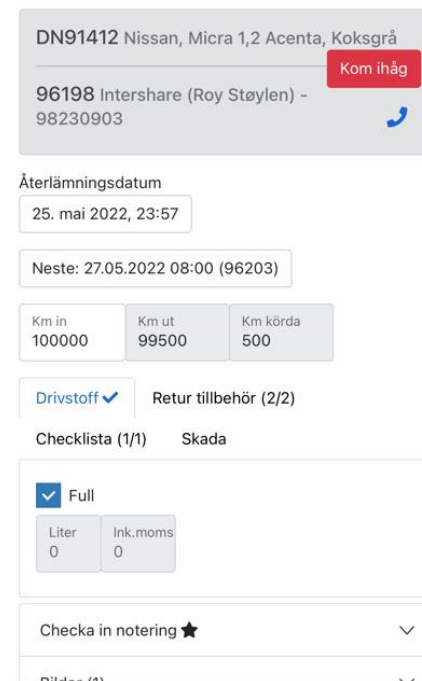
DN91412 Nissan, Micra 1,2 Acenta, Koksgrå

Kom ihåg

96198 Intershare (Roy Støylen) - 98230903

Återlämningsdatum

25. mai 2022, 23:57

Neste: 27.05.2022 08:00 (96203)

| Km in | Km ut | Km körda |
|---|---|---|
| 100000 | 99500 | 500 |

Drivstoff ✓

Retur tillbehör (2/2)

Checklista (1/1)

Skada

Full

| Liter | Ink.moms |
|---|---|
| 0 | 0 |

Checka in notering

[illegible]